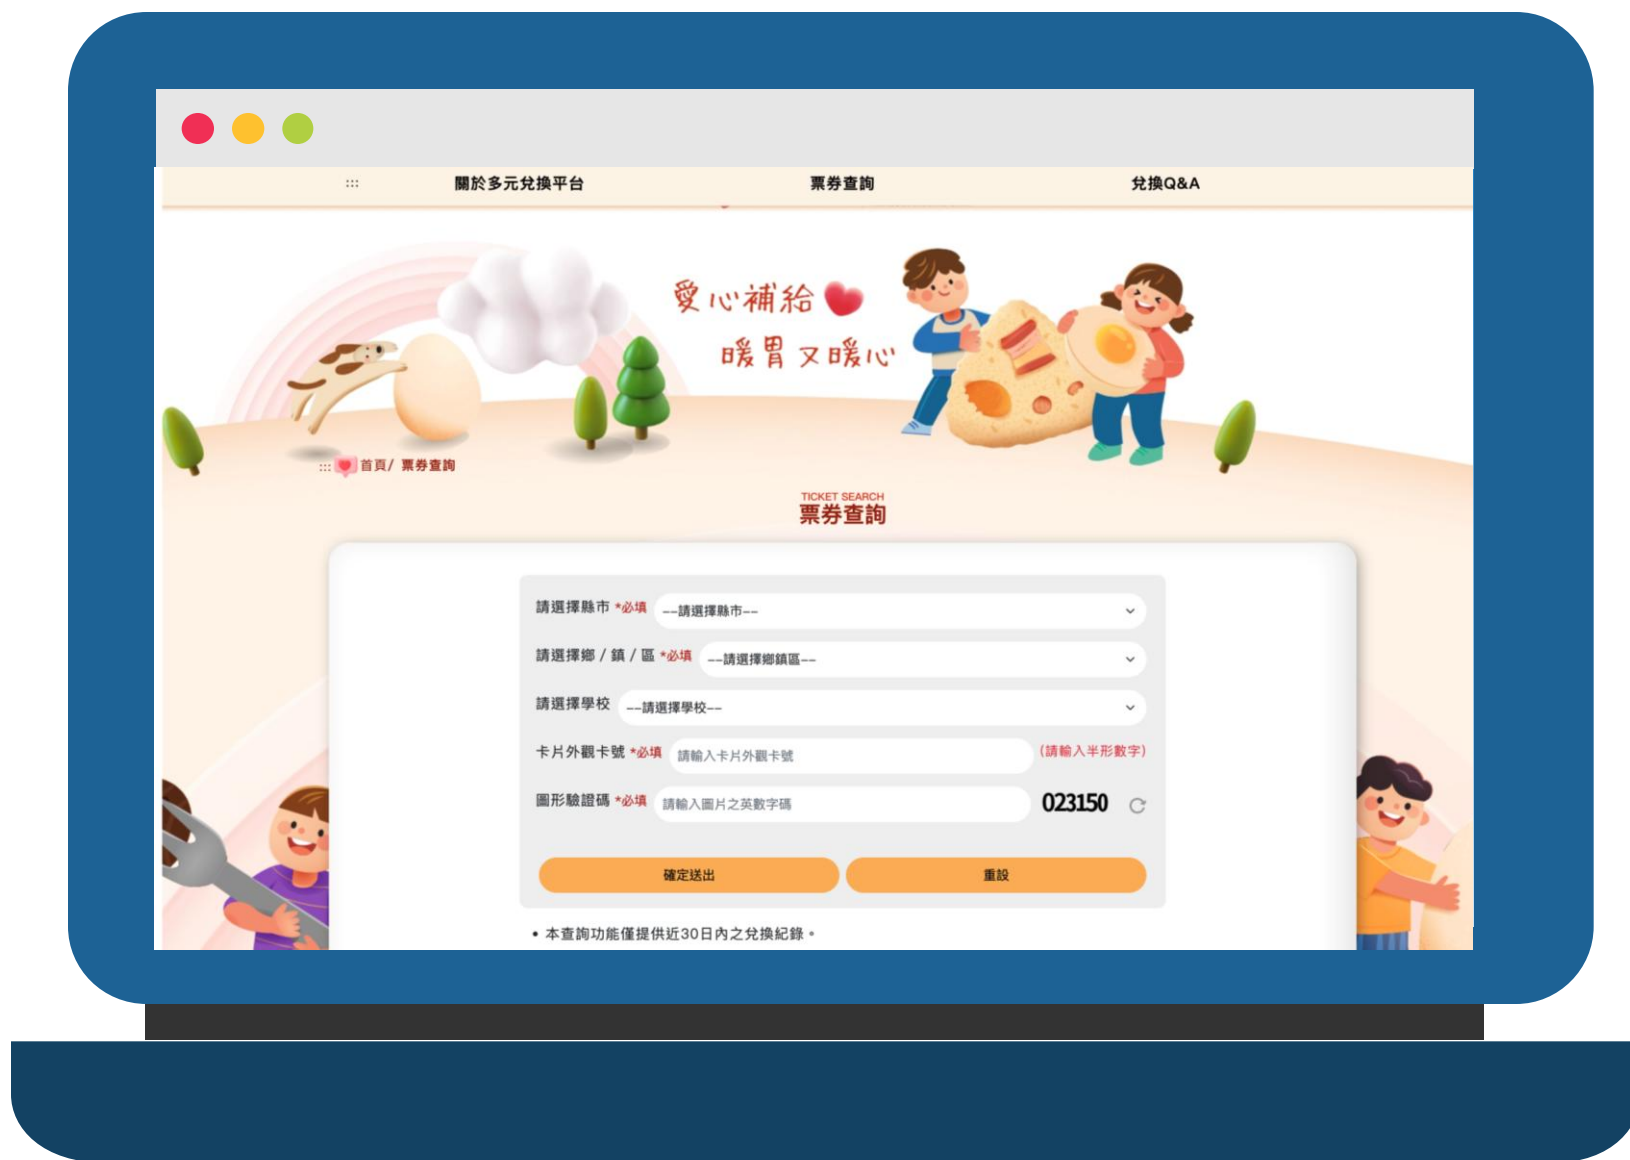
:::
關於多元兌換平台
票券查詢
兌換Q&A

愛心補給
暖胃又暖心

::: 首頁/ 票券查詢

TICKET SEARCH
票券查詢

請選擇縣市 *必填 --請選擇縣市--
請選擇鄉 / 鎮 / 區 *必填 --請選擇鄉鎮區--
請選擇學校 --請選擇學校--
卡片外觀卡號 *必填 請輸入卡片外觀卡號 (請輸入半形數字)
圖形驗證碼 *必填 請輸入圖片之英數字碼 023150

確定送出
重設

• 本查詢功能僅提供近30日內之兌換紀錄。